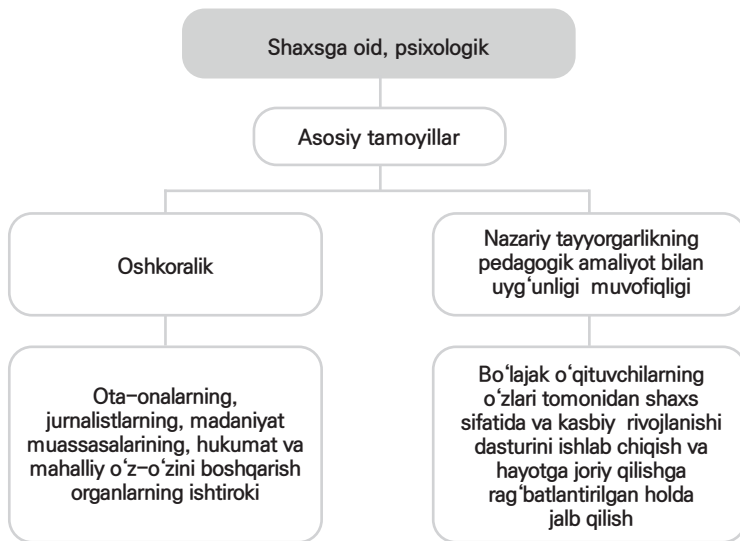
Shaxsga oid, psixologik

Asosiy tamoyillar

Oshkoralik

Nazariy tayyorgarlikning pedagogik amaliyot bilan uygʻunligi muvofiqligi

Ota-onalarning, jurnalistlarning, madaniyat muassasalarining, hukumat va mahalliy oʻz-oʻzini boshqarish organlarning ishtiroki

Boʻlajak oʻqituvchilarning oʻzlari tomonidan shaxs sifatida va kasbiy rivojlanishi dasturini ishlab chiqish va hayotga joriy qilishga ragʻbatlantirilgan holda jalb qilish